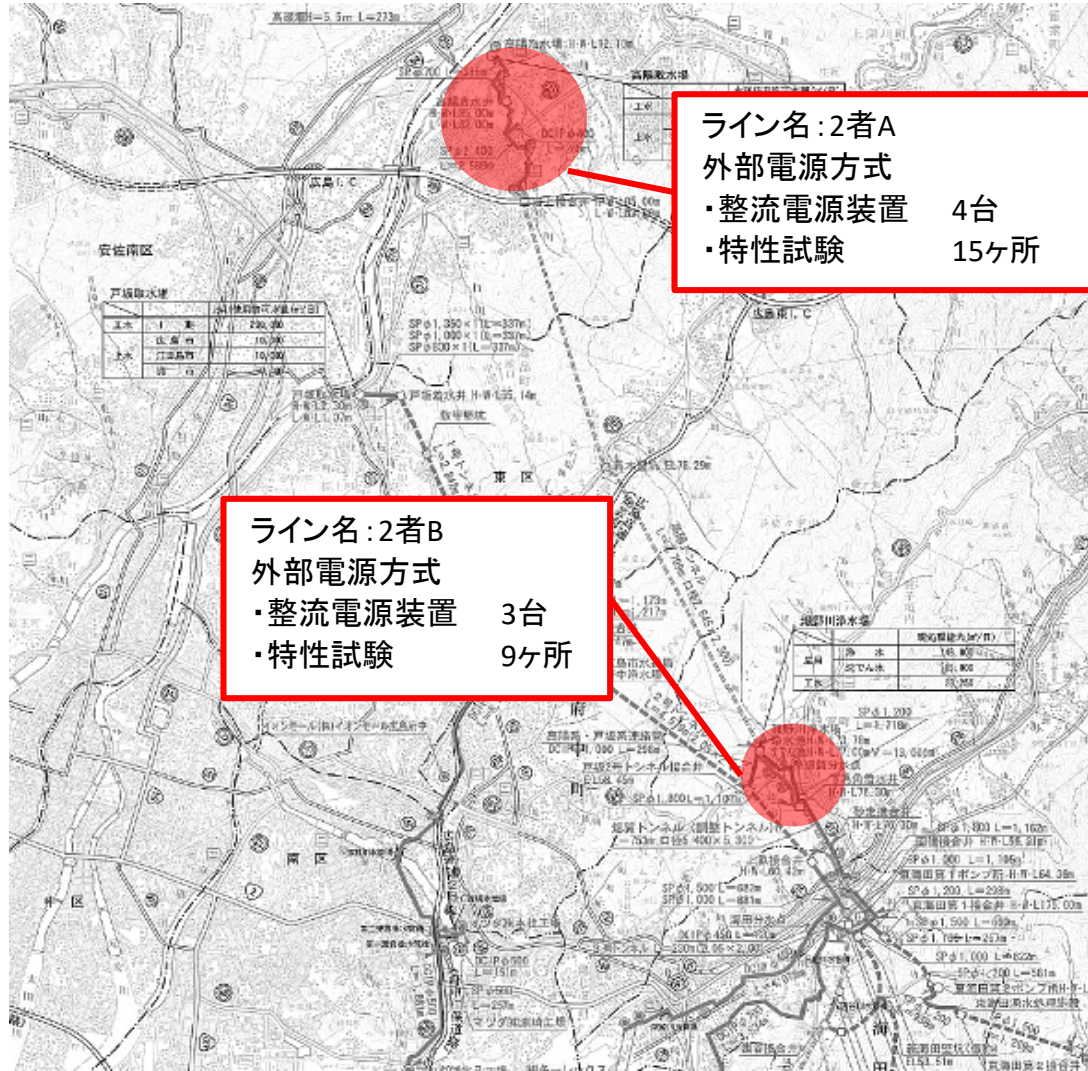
ライン名：2者A
外部電源方式
・整流電源装置　4台
・特性試験　15ヶ所

ライン名：2者B
外部電源方式
・整流電源装置　3台
・特性試験　9ヶ所

高陽IC
安佐南区
戸坂取水場
東区
南区
府
町
瀬野川浄水場
中区
海田
広島東I.C